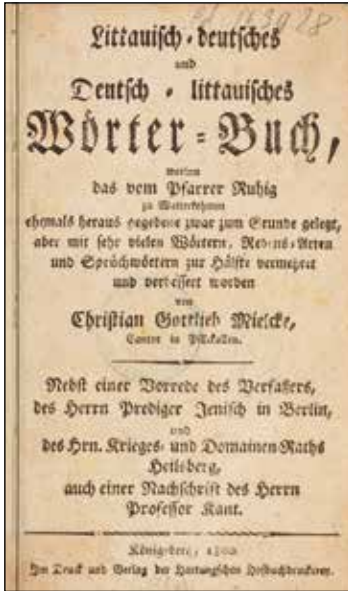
Littauisch-deutsches
und
Deutsch-littauisches
Wörter-Buch,
worinn
das vom Pfarrer Ruhig
zu Walterkehmen
ehemals heraus gegebene zwar zum Grunde gelegt, aber mit sehr vielen Wörtern, Redens-Arten und Sprüchwörtern zur Hälfte vermehret und verbessert worden
von
Christian Gottlieb Mielcke,
Cantor in Pillkallen.

Nebst einer Vorrede des Verfassers, des Herrn Prediger Jenisch in Berlin,
und
des Hrn. Krieges- und Domainen Raths Heilsberg,
auch einer Nachschrift des Herrn Professor Kant.

Königsberg, 1800
Im Druck und Verlag der Hartungschen Hofbuchdruckerey.